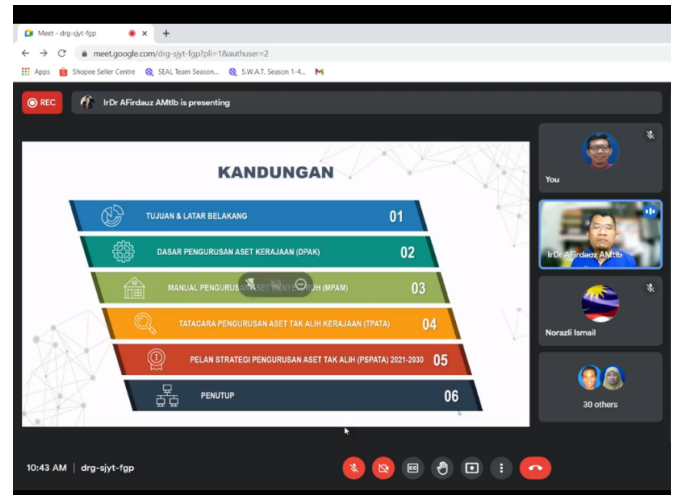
Meet - drg-sjyt-fgp
meet.google.com/drg-sjyt-fgp?pli=1&authuser=2
Apps  Shopee Seller Centre  SEAL Team Season...  S.W.A.T. Season 1-4...

REC
IrDr AFirdauz AMtIb is presenting

KANDUNGAN

TUJUAN & LATAR BELAKANG 01
DASAR PENGURUSAN ASET KERAJAAN (DPAK) 02
MANUAL PENGURUSAN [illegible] (MPAM) 03
TATACARA PENGURUSAN ASET TAK ALIH KERAJAAN (TPATA) 04
PELAN STRATEGI PENGURUSAN ASET TAK ALIH (PSPATA) 2021-2030 05
PENUTUP 06

You
IrDr AFirdauz AMtIb
Norazli Ismail
30 others

10:43 AM | drg-sjyt-fgp